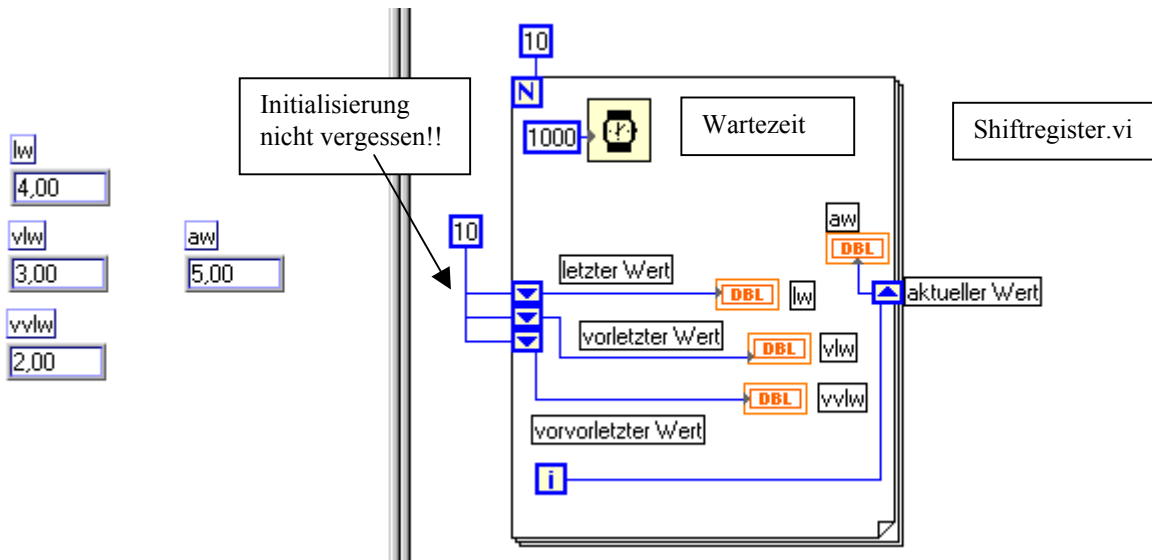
lw
4,00
vlw
3,00
aw
5,00
vvlw
2,00

Initialisierung nicht vergessen!!

10
N
1000
Wartezeit
Shiftregister.vi

10
letzter Wert
DBL
lw
vorletzter Wert
DBL
vlw
DBL
vvlw
vorvorletzter Wert
aw
DBL
aktueller Wert
i